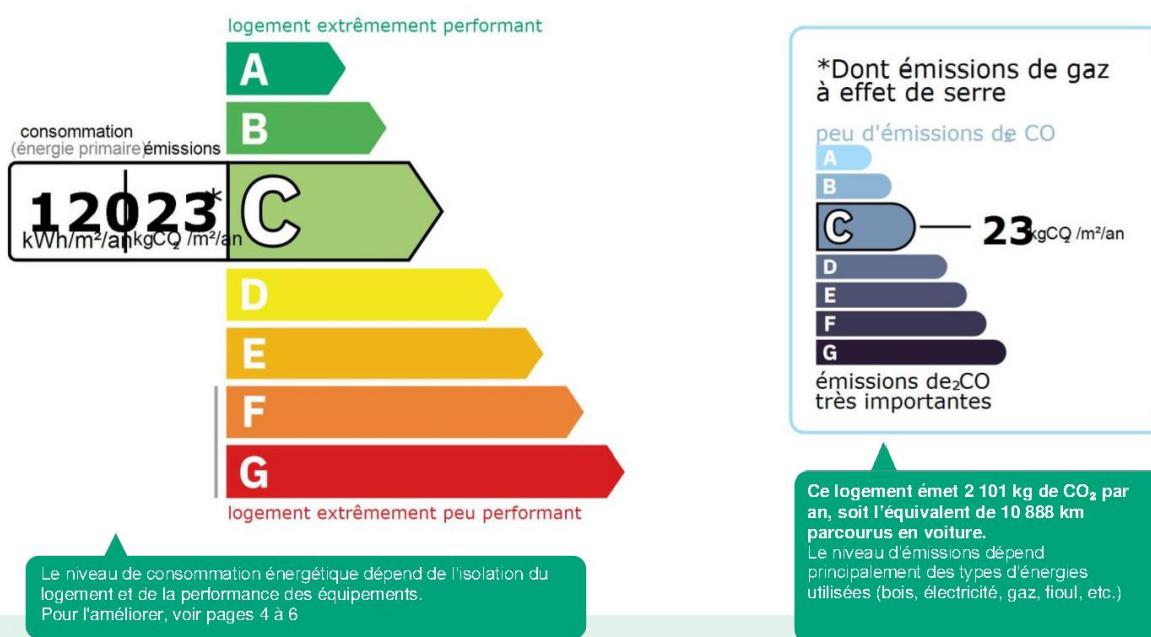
logement extrêmement performant

A

B

consommation
(énergie primaire) émissions

120 23*

kWh/m²/an kgCO₂/m²/an

C

D

E

F

G

logement extrêmement peu performant

Le niveau de consommation énergétique dépend de l'isolation du logement et de la performance des équipements.
Pour l'améliorer, voir pages 4 à 6

*Dont émissions de gaz à effet de serre

peu d'émissions de CO₂

A

B

C

23 kgCO₂/m²/an

D

E

F

G

émissions de CO₂ très importantes

Ce logement émet 2 101 kg de $CO_2$ par an, soit l'équivalent de 10 888 km parcourus en voiture.
Le niveau d'émissions dépend principalement des types d'énergies utilisées (bois, électricité, gaz, fioul, etc.)